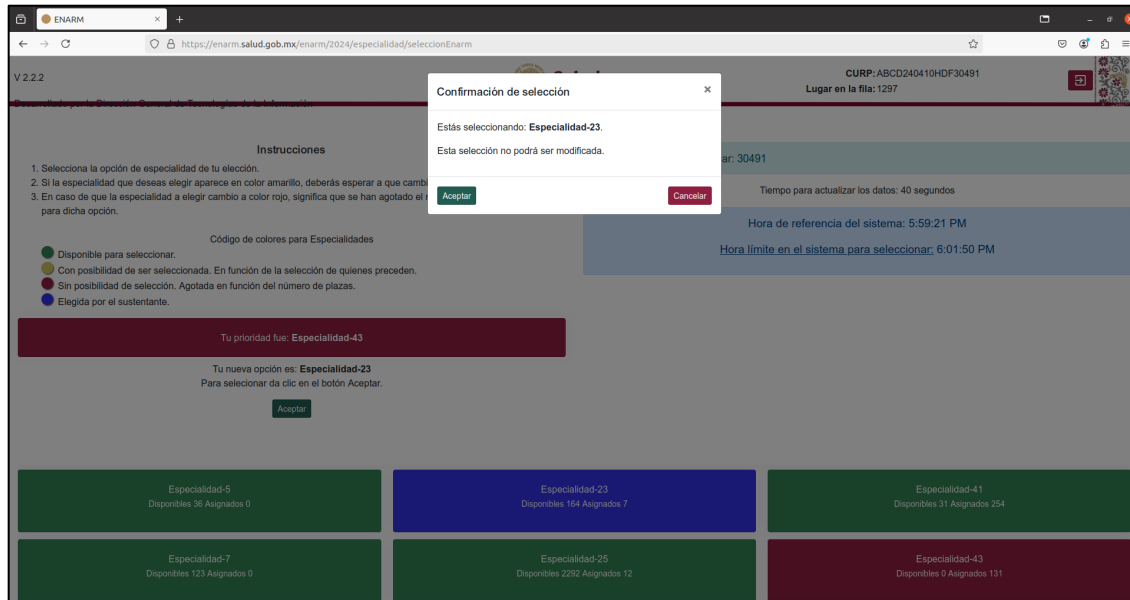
ENARM

https://enarm.salud.gob.mx/enarm/2024/especialidad/seleccionEnarm

V 2.2.2

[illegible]

CURP: ABCD240410HDF30491
Lugar en la fila: 1297

Confirmación de selección ×

Estás seleccionando: **Especialidad-23**.

Esta selección no podrá ser modificada.

Aceptar Cancelar

Instrucciones

1. Selecciona la opción de especialidad de tu elección.
2. Si la especialidad que deseas elegir aparece en color amarillo, deberás esperar a que cambi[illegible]
3. En caso de que la especialidad a elegir cambio a color rojo, significa que se han agotado el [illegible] para dicha opción.

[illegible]ar: 30491

Tiempo para actualizar los datos: 40 segundos

Hora de referencia del sistema: 5:59:21 PM

Hora límite en el sistema para seleccionar: 6:01:50 PM

Código de colores para Especialidades

Disponible para seleccionar.
Con posibilidad de ser seleccionada. En función de la selección de quienes preceden.
Sin posibilidad de selección. Agotada en función del número de plazas.
Elegida por el sustentante.

Tu prioridad fue: **Especialidad-43**

Tu nueva opción es: **Especialidad-23**
Para selecionar da clic en el botón Aceptar.

Aceptar

Especialidad-5
Disponibles 36 Asignados 0

Especialidad-23
Disponibles 164 Asignados 7

Especialidad-41
Disponibles 31 Asignados 254

Especialidad-7
Disponibles 123 Asignados 0

Especialidad-25
Disponibles 2292 Asignados 12

Especialidad-43
Disponibles 0 Asignados 131